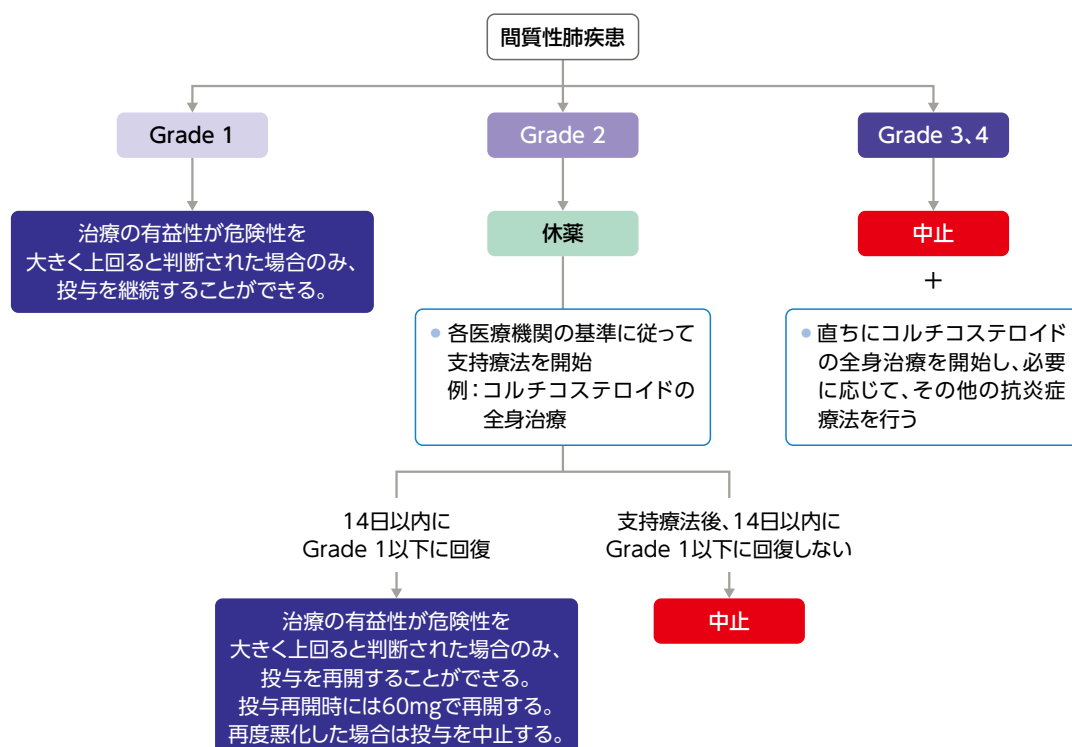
間質性肺疾患

Grade 1

治療の有益性が危険性を大きく上回ると判断された場合のみ、投与を継続することができる。

Grade 2

休薬

各医療機関の基準に従って支持療法を開始
例：コルチコステロイドの全身治療

14日以内にGrade 1以下に回復

治療の有益性が危険性を大きく上回ると判断された場合のみ、投与を再開することができる。投与再開時には60mgで再開する。再度悪化した場合は投与を中止する。

支持療法後、14日以内にGrade 1以下に回復しない

中止

Grade 3、4

中止

＋

直ちにコルチコステロイドの全身治療を開始し、必要に応じて、その他の抗炎症療法を行う